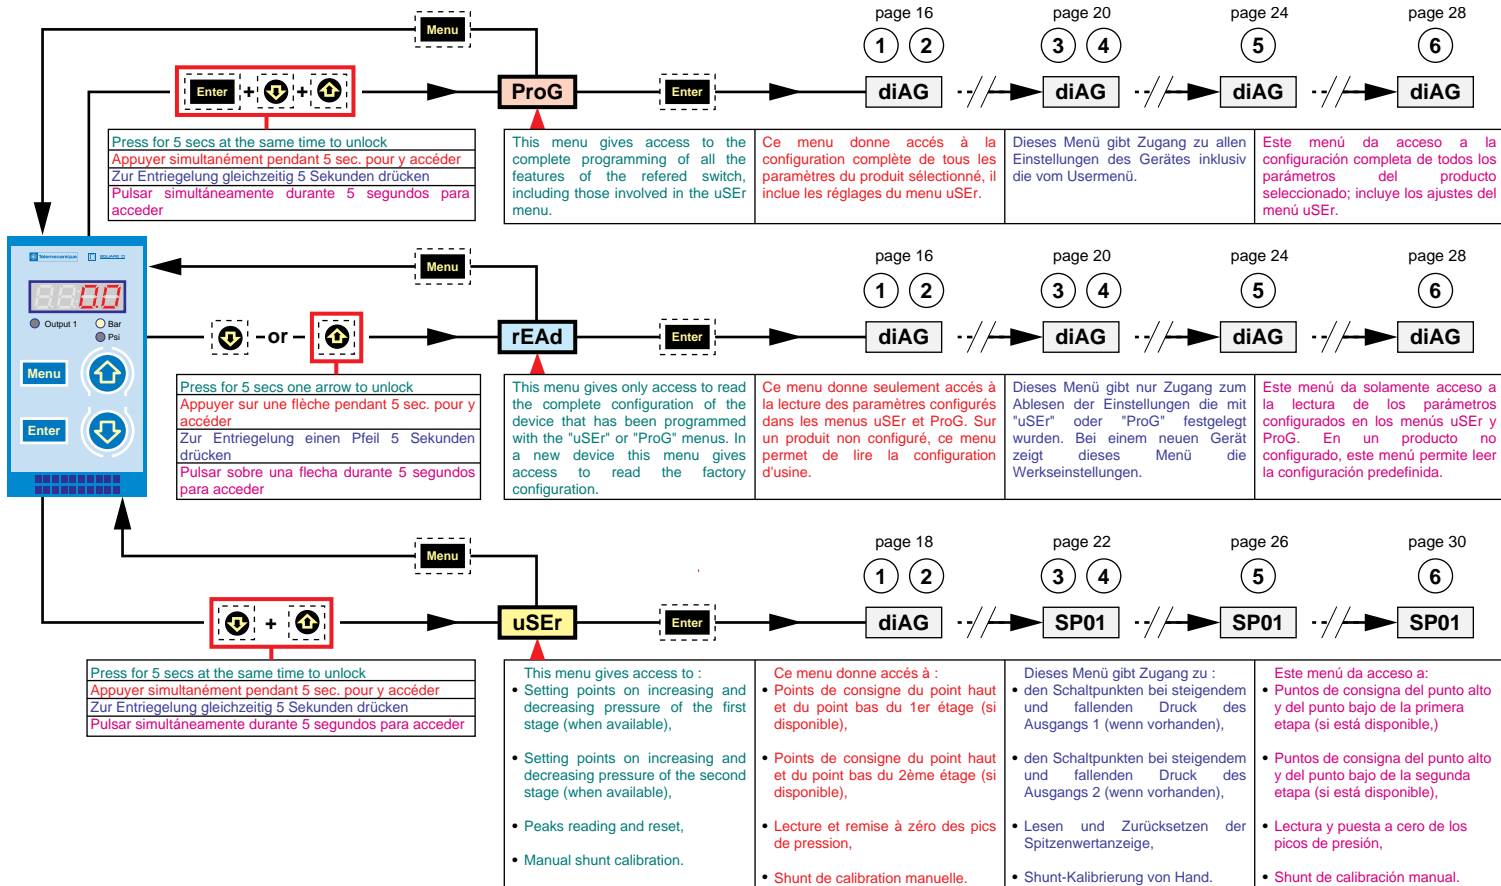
Menu

Enter + + 

Press for 5 secs at the same time to unlock
Appuyer simultanément pendant 5 sec. pour y accéder
Zur Entriegelung gleichzeitig 5 Sekunden drücken
Pulsar simultáneamente durante 5 segundos para acceder

ProG

Enter

page 16
1 2
diAG

page 20
3 4
diAG

page 24
5
diAG

page 28
6
diAG

This menu gives access to the complete programming of all the features of the refered switch, including those involved in the uSEr menu.

Ce menu donne accés à la configuration complète de tous les paramètres du produit sélectionné, il inclue les réglages du menu uSEr.

Dieses Menü gibt Zugang zu allen Einstellungen des Gerätes inklusiv die vom Usermenü.

Este menú da acceso a la configuración completa de todos los parámetros del producto seleccionado; incluye los ajustes del menú uSEr.

Telemecanique SQUARE D

Output 1 Bar Psi

Menu

Enter

Menu

-or-

Press for 5 secs one arrow to unlock
Appuyer sur une flèche pendant 5 sec. pour y accéder
Zur Entriegelung einen Pfeil 5 Sekunden drücken
Pulsar sobre una flecha durante 5 segundos para acceder

rEAd

Enter

page 16
1 2
diAG

page 20
3 4
diAG

page 24
5
diAG

page 28
6
diAG

This menu gives only access to read the complete configuration of the device that has been programmed with the "uSEr" or "ProG" menus. In a new device this menu gives access to read the factory configuration.

Ce menu donne seulement accès à la lecture des paramètres configurés dans les menus uSEr et ProG. Sur un produit non configuré, ce menu permet de lire la configuration d'usine.

Dieses Menü gibt nur Zugang zum Ablesen der Einstellungen die mit "uSEr" oder "ProG" festgelegt wurden. Bei einem neuen Gerät zeigt dieses Menü die Werkseinstellungen.

Este menú da solamente acceso a la lectura de los parámetros configurados en los menús uSEr y ProG. En un producto no configurado, este menú permite leer la configuración predefinida.

Menu

+

Press for 5 secs at the same time to unlock
Appuyer simultanément pendant 5 sec. pour y accéder
Zur Entriegelung gleichzeitig 5 Sekunden drücken
Pulsar simultáneamente durante 5 segundos para acceder

uSEr

Enter

page 18
1 2
diAG

page 22
3 4
SP01

page 26
5
SP01

page 30
6
SP01

This menu gives access to :
• Setting points on increasing and decreasing pressure of the first stage (when available),
• Setting points on increasing and decreasing pressure of the second stage (when available),
• Peaks reading and reset,
• Manual shunt calibration.

Ce menu donne accés à :
• Points de consigne du point haut et du point bas du 1er étage (si disponible),
• Points de consigne du point haut et du point bas du 2ème étage (si disponible),
• Lecture et remise à zéro des pics de pression,
• Shunt de calibration manuelle.

Dieses Menü gibt Zugang zu :
• den Schaltpunkten bei steigendem und fallenden Druck des Ausgangs 1 (wenn vorhanden),
• den Schaltpunkten bei steigendem und fallenden Druck des Ausgangs 2 (wenn vorhanden),
• Lesen und Zurücksetzen der Spitzenwertanzeige,
• Shunt-Kalibrierung von Hand.

Este menú da acceso a:
• Puntos de consigna del punto alto y del punto bajo de la primera etapa (si está disponible),
• Puntos de consigna del punto alto y del punto bajo de la segunda etapa (si está disponible),
• Lectura y puesta a cero de los picos de presión,
• Shunt de calibración manual.